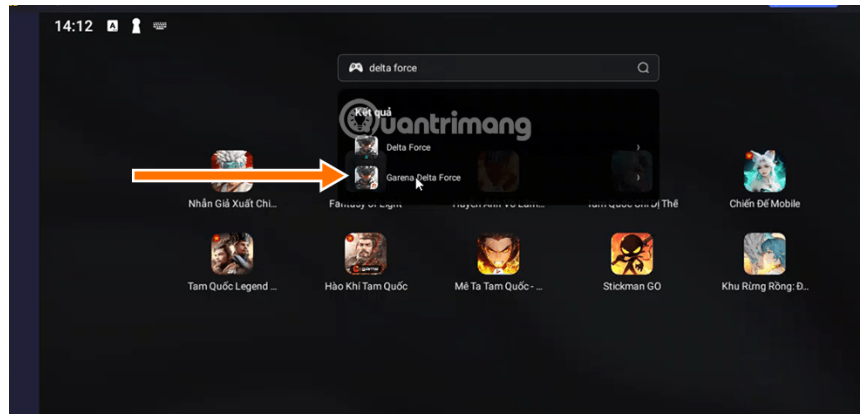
14:12

delta force

Kết quả

Delta Force

Garena Delta Force

quantrimang

Nhẫn Giả Xuất Chi...

Fantasy of Light

Huyền Ảnh Vô Lâm...

Tam Quốc Chi Bá Thế

Chiến Đế Mobile

Tam Quốc Legend ...

Hào Khí Tam Quốc

Mê Ta Tam Quốc - ...

Stickman GO

Khu Rừng Rồng: Đ...